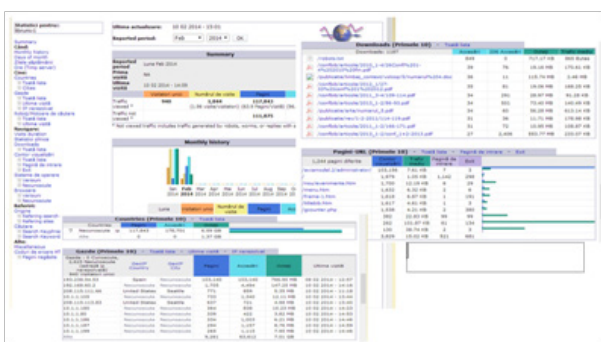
Statistici pentru:
Ultima actualizare: 10 02 2014 - 15:01
Reported period: Feb 2014 OK

Summary
Reported period: Luna Feb 2014
Prima vizită: NA
Ultima vizită: 10 02 2014 - 14:59
Vizitatori unici | Numărul de vizite | Pagini
Traffic viewed *: 940 | 1,554 | 117,842
Traffic not viewed *: 113,875
* Not viewed traffic includes traffic generated by robots, worms, or replies with s

Monthly history
Jan 2014 Feb 2014 Mar 2014 Apr 2014 May 2014 Jun 2014 Jul 2014 Aug 2014 Sep 2014 Oct 2014 Nov 2014 Dec 2014
Luna | Vizitatori unici | Numărul de vizite | Pagini | Hits

Downloads (Primele 10) - Toată lista

Pagini URL (Primele 10) - Toată lista - Pagină de intrare - Exit

Countries (Primele 10) - Toată lista

Gazde (Primele 10) - Toată lista - Ultima vizită - IP nerezolvat
Pagini | Accesări | Octeți | Ultima vizită